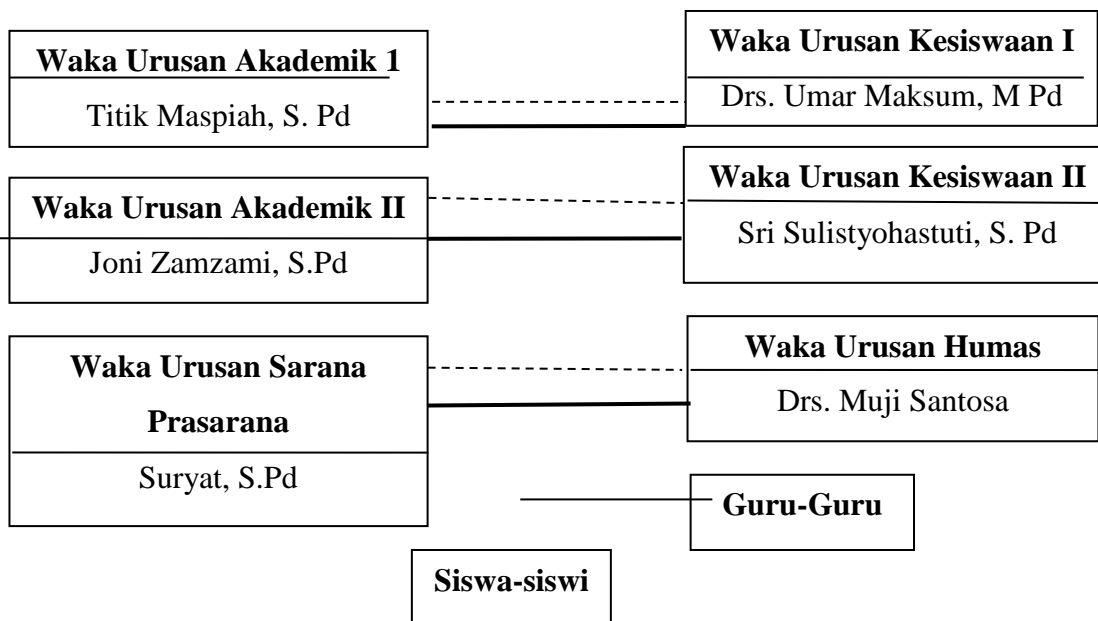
Waka Urusan Akademik 1

Titik Maspiah, S. Pd

Waka Urusan Kesiswaan I

Drs. Umar Maksum, M Pd

Waka Urusan Akademik II

Joni Zamzami, S.Pd

Waka Urusan Kesiswaan II

Sri Sulistyohastuti, S. Pd

Waka Urusan Sarana Prasarana

Suryat, S.Pd

Waka Urusan Humas

Drs. Muji Santosa

Guru-Guru

Siswa-siswi